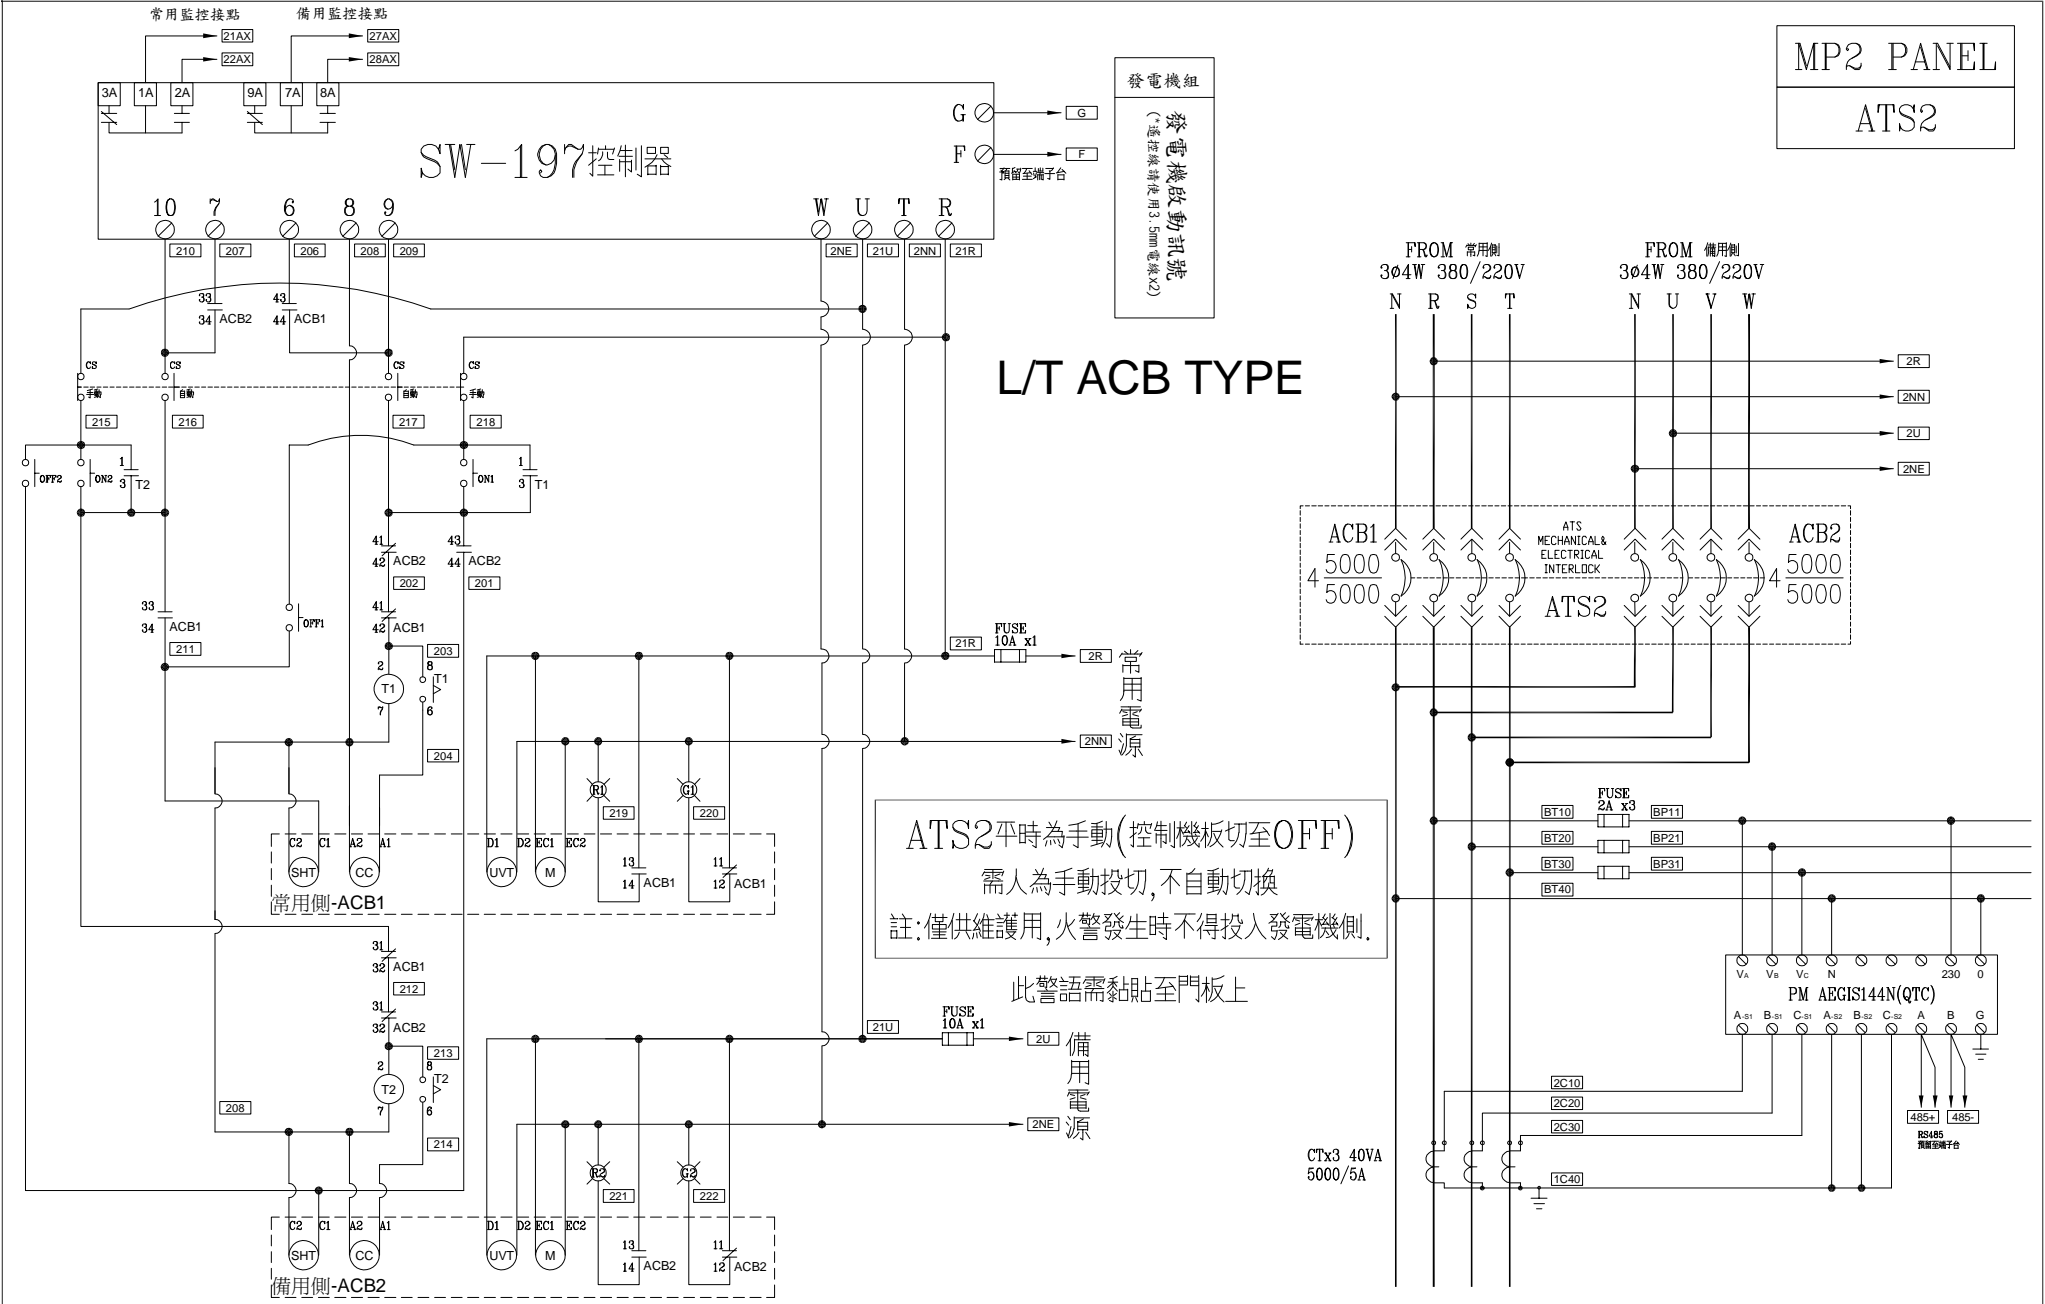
常用監控接點
備用監控接點
21AX
22AX
27AX
28AX
3A 1A 2A 9A 7A 8A
SW-197控制器
G
F
G
F
預留至端子台
發電機組
發電機啟動訊號
(*遙控線請使用3.5mm電線x2)
MP2 PANEL
ATS2
10 7 6 8 9
W U T R
210 207 206 208 209
2NE 21U 2NN 21R
33
34 ACB2
43
44 ACB1
CS
手動
CS
自動
CS
自動
CS
手動
215 216 217 218
L/T ACB TYPE
OFF2
ON2
1
3 T2
ON1
1
3 T1
41
42 ACB2
202
43
44 ACB2
201
33
34 ACB1
211
OFF1
41
42 ACB1
203
2 8
T1
7 6
T1
204
FUSE
10A x1
21R
2R
常用電源
2NN
R1
219
G1
220
C2 C1 A2 A1
SHT CC
D1 D2 EC1 EC2
UVT M
13
14 ACB1
11
12 ACB1
常用側-ACB1
31
32 ACB1
212
31
32 ACB2
213
2 8
T2
7 6
T2
208
214
21U
FUSE
10A x1
2U
備用電源
2NE
R2
221
G2
222
C2 C1 A2 A1
SHT CC
D1 D2 EC1 EC2
UVT M
13
14 ACB2
11
12 ACB2
備用側-ACB2
ATS2平時為手動(控制機板切至OFF)
需人為手動投切,不自動切換
註:僅供維護用,火警發生時不得投入發電機側.
此警語需黏貼至門板上
FROM 常用側
3ø4W 380/220V
N R S T
FROM 備用側
3ø4W 380/220V
N U V W
2R
2NN
2U
2NE
ACB1
4 $\frac{5000}{5000}$
ATS
MECHANICAL&
ELECTRICAL
INTERLOCK
ATS2
ACB2
4 $\frac{5000}{5000}$
FUSE
2A x3
BT10 BP11
BT20 BP21
BT30 BP31
BT40
$V_A$ $V_B$ $V_C$ N 230 0
PM AEGIS144N(QTC)
$A_{S1}$ $B_{S1}$ $C_{S1}$ $A_{S2}$ $B_{S2}$ $C_{S2}$ A B G
2C10
2C20
2C30
1C40
CTx3 40VA
5000/5A
485+ 485-
RS485
預留至端子台